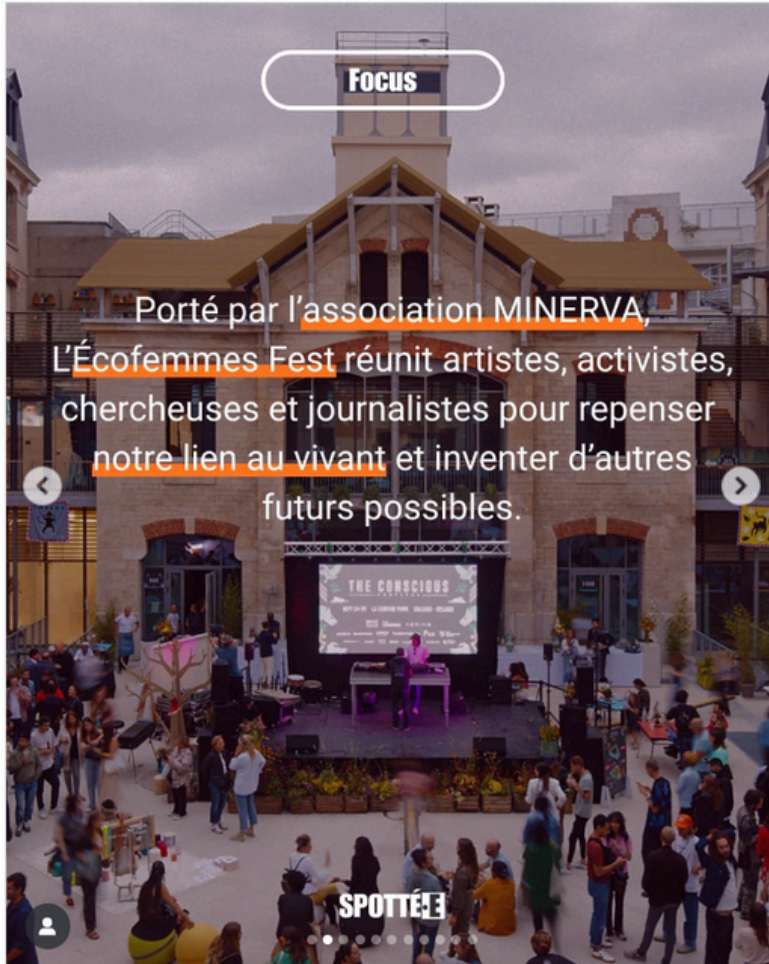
Focus

Porté par l'association MINERVA, L'Écofemmes Fest réunit artistes, activistes, chercheuses et journalistes pour repenser notre lien au vivant et inventer d'autres futurs possibles.

THE CONSCIOUS

SPOTTED